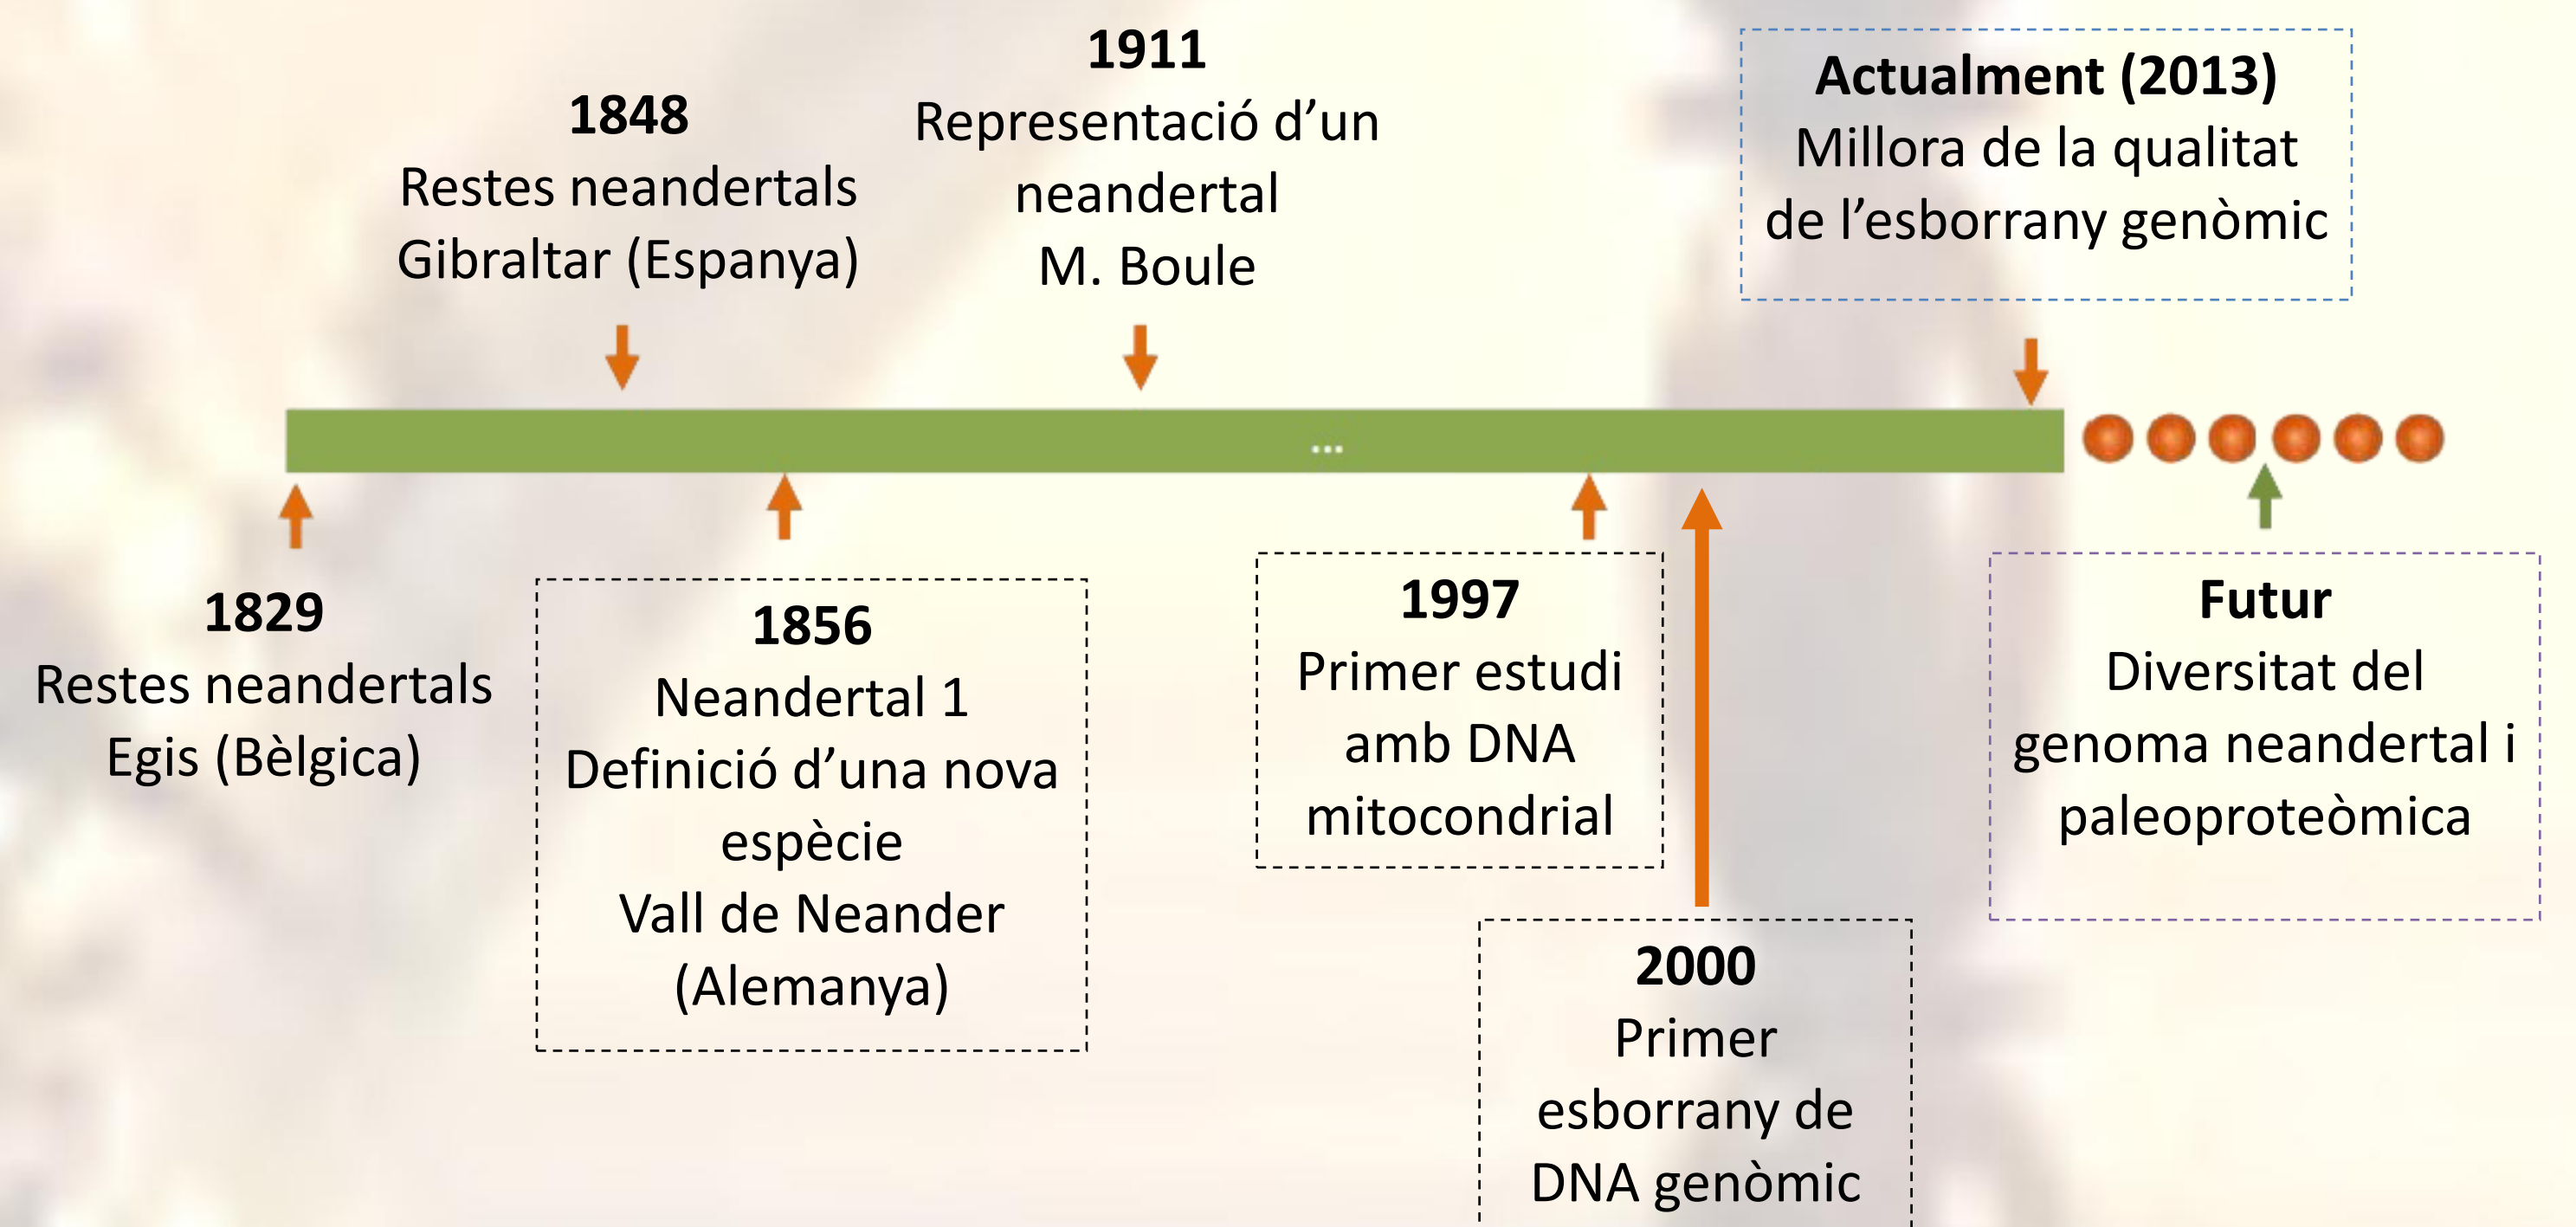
1848
Restes neandertals
Gibraltar (Espanya)

1911
Representació d'un neandertal
M. Boule

Actualment (2013)
Millora de la qualitat de l'esborrany genòmic

...

1829
Restes neandertals
Egis (Bèlgica)

1856
Neandertal 1
Definició d'una nova espècie
Vall de Neander (Alemanya)

1997
Primer estudi amb DNA mitocondrial

2000
Primer esborrany de DNA genòmic

Futur
Diversitat del genoma neandertal i paleoproteòmica